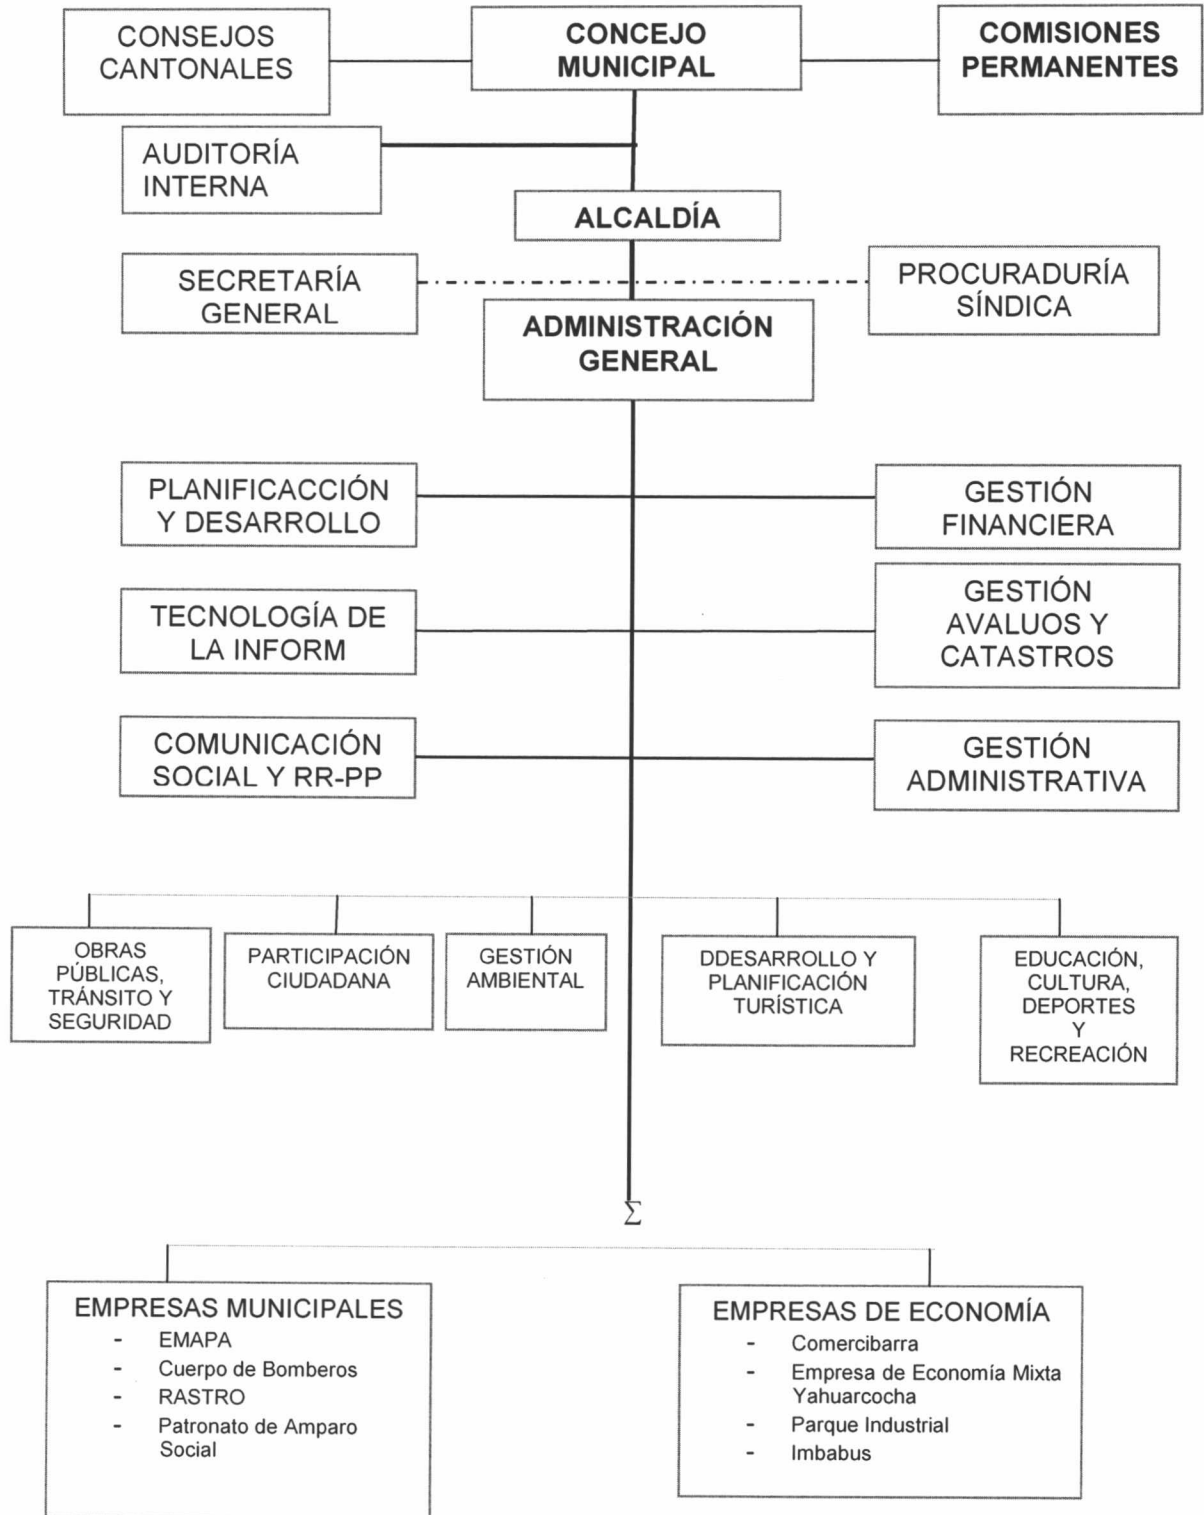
CONSEJOS CANTONALES

CONCEJO MUNICIPAL

COMISIONES PERMANENTES

AUDITORÍA INTERNA

ALCALDÍA

SECRETARÍA GENERAL

PROCURADURÍA SÍNDICA

ADMINISTRACIÓN GENERAL

PLANIFICACCIÓN Y DESARROLLO

GESTIÓN FINANCIERA

TECNOLOGÍA DE LA INFORM

GESTIÓN AVALUOS Y CATASTROS

COMUNICACIÓN SOCIAL Y RR-PP

GESTIÓN ADMINISTRATIVA

OBRAS PÚBLICAS, TRÁNSITO Y SEGURIDAD

PARTICIPACIÓN CIUDADANA

GESTIÓN AMBIENTAL

DDESARROLLO Y PLANIFICACIÓN TURÍSTICA

EDUCACIÓN, CULTURA, DEPORTES Y RECREACIÓN

$\Sigma$

EMPRESAS MUNICIPALES
- EMAPA
- Cuerpo de Bomberos
- RASTRO
- Patronato de Amparo Social

EMPRESAS DE ECONOMÍA
- Comercibarra
- Empresa de Economía Mixta Yahuarcocha
- Parque Industrial
- Imbabus